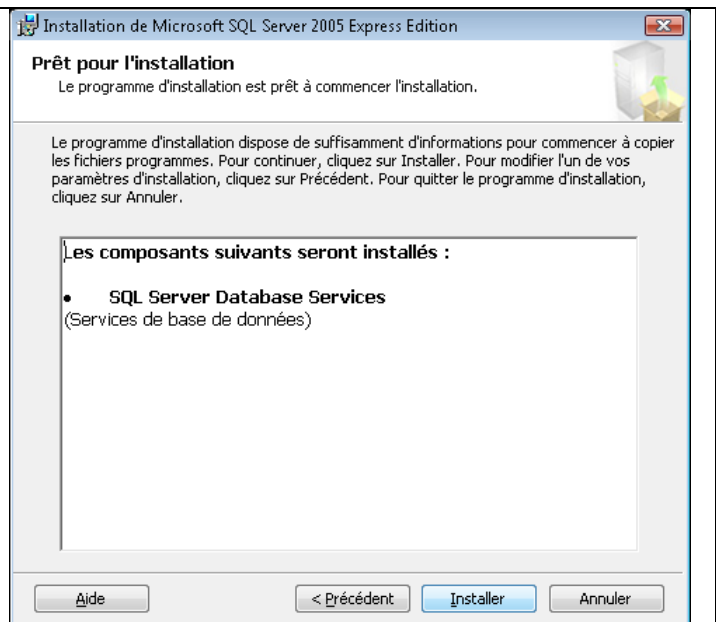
Installation de Microsoft SQL Server 2005 Express Edition

**Prêt pour l'installation**
Le programme d'installation est prêt à commencer l'installation.

Le programme d'installation dispose de suffisamment d'informations pour commencer à copier les fichiers programmes. Pour continuer, cliquez sur Installer. Pour modifier l'un de vos paramètres d'installation, cliquez sur Précédent. Pour quitter le programme d'installation, cliquez sur Annuler.

**Les composants suivants seront installés :**

• **SQL Server Database Services**
(Services de base de données)

Aide | < Précédent | Installer | Annuler